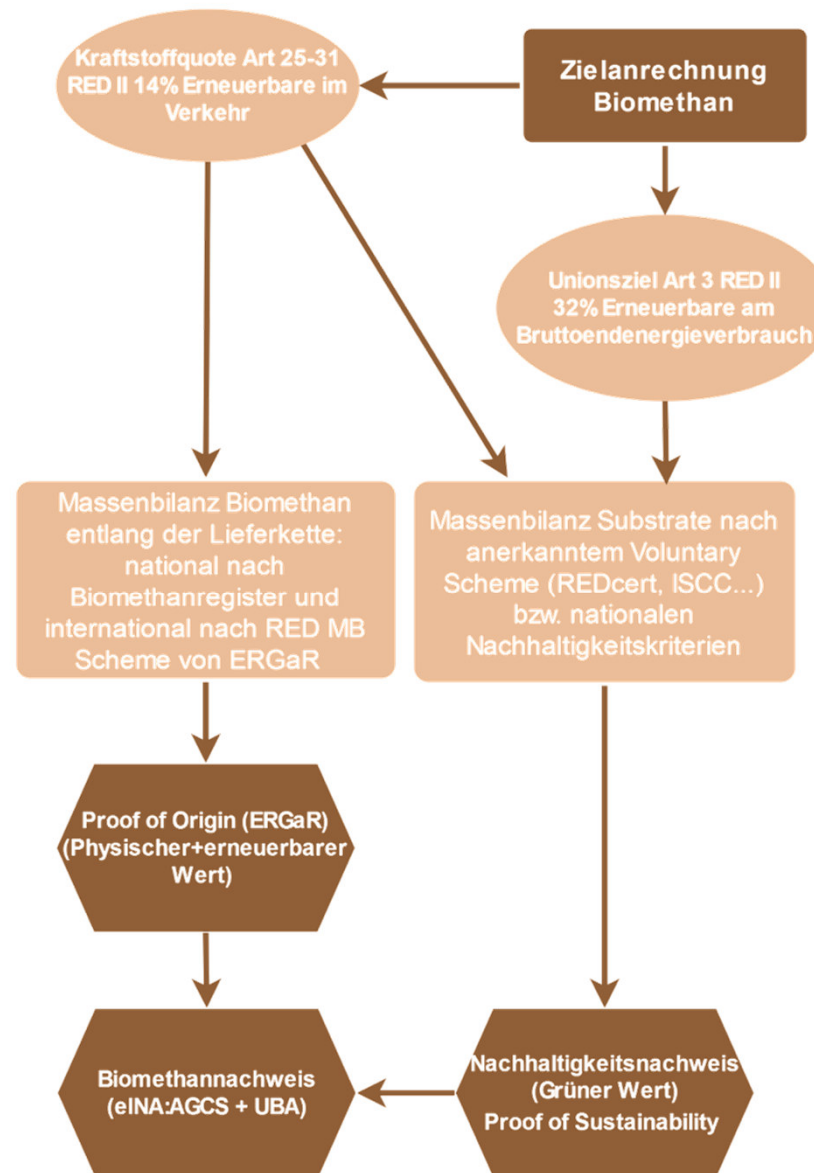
Zielanrechnung Biomethan

Kraftstoffquote Art 25-31 RED II 14% Erneuerbare im Verkehr

Unionsziel Art 3 RED II 32% Erneuerbare am Bruttoendenergieverbrauch

Massenbilanz Biomethan entlang der Lieferkette: national nach Biomethanregister und international nach RED MB Scheme von ERGaR

Massenbilanz Substrate nach anerkanntem Voluntary Scheme (REDcert, ISCC...) bzw. nationalen Nachhaltigkeitskriterien

Proof of Origin (ERGaR) (Physischer+erneuerbarer Wert)

Biomethannachweis (eINA:AGCS + UBA)

Nachhaltigkeitsnachweis (Grüner Wert) Proof of Sustainability